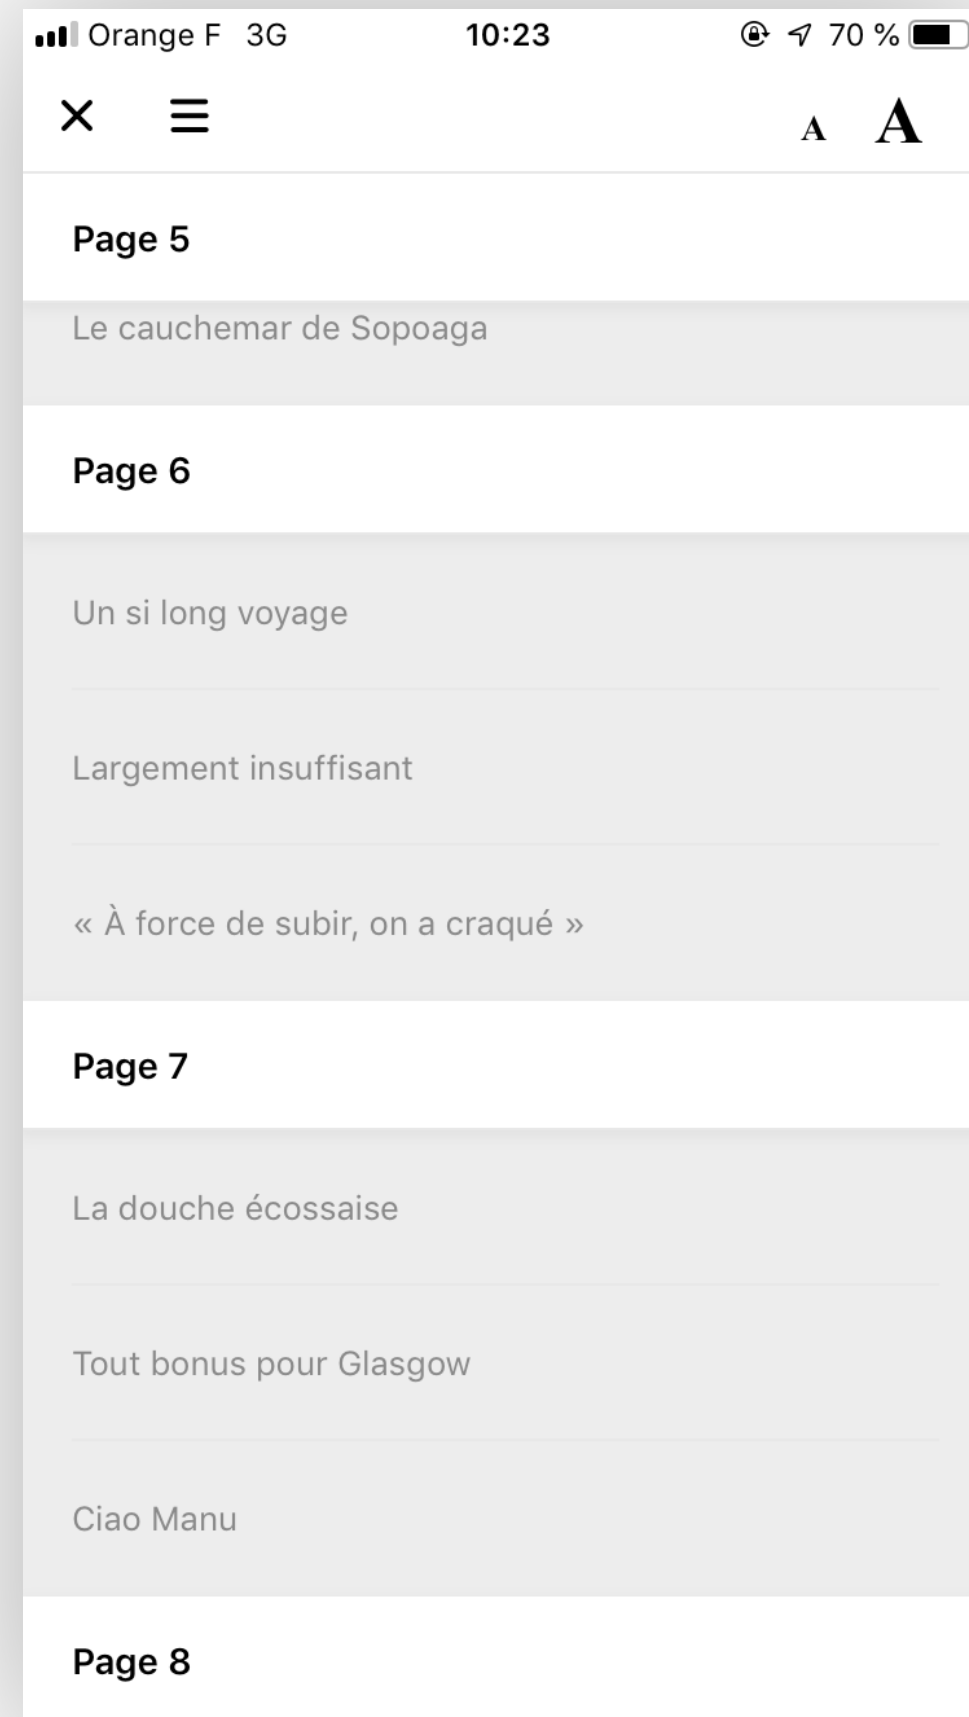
Orange F 3G 10:23 70 %

A A

Page 5

Le cauchemar de Sopoaga

Page 6

Un si long voyage

Largement insuffisant

« À force de subir, on a craqué »

Page 7

La douche écossaise

Tout bonus pour Glasgow

Ciao Manu

Page 8